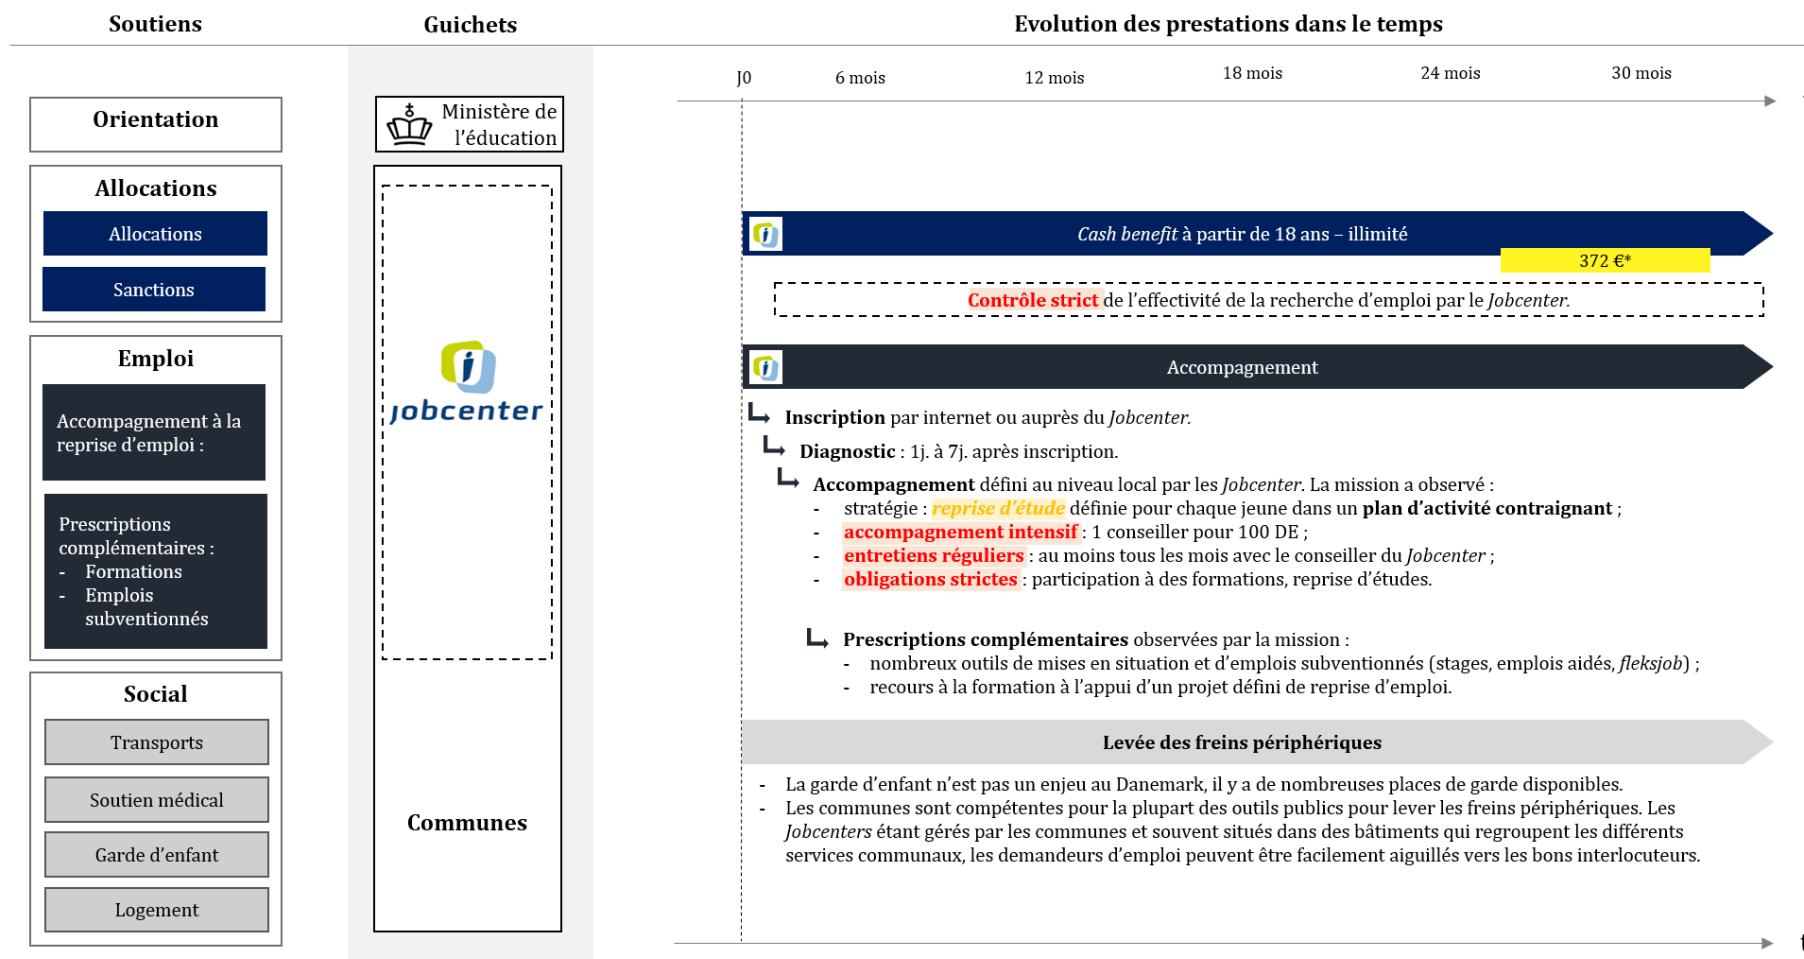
Soutiens

Guichets

Evolution des prestations dans le temps

Orientation

Allocations

Allocations

Sanctions

Emploi

Accompagnement à la reprise d'emploi :

Prescriptions complémentaires :
- Formations
- Emplois subventionnés

Social

Transports

Soutien médical

Garde d'enfant

Logement

Ministère de l'éducation

jobcenter

Communes

J0 6 mois 12 mois 18 mois 24 mois 30 mois

*Cash benefit* à partir de 18 ans – illimité

372 €*

Contrôle strict de l'effectivité de la recherche d'emploi par le *Jobcenter*.

Accompagnement

**Inscription** par internet ou auprès du *Jobcenter*.

**Diagnostic** : 1j. à 7j. après inscription.

**Accompagnement** défini au niveau local par les *Jobcenter*. La mission a observé :
- stratégie : *reprise d'étude* définie pour chaque jeune dans un **plan d'activité contraignant** ;
- **accompagnement intensif** : 1 conseiller pour 100 DE ;
- **entretiens réguliers** : au moins tous les mois avec le conseiller du *Jobcenter* ;
- **obligations strictes** : participation à des formations, reprise d'études.

**Prescriptions complémentaires** observées par la mission :
- nombreux outils de mises en situation et d'emplois subventionnés (stages, emplois aidés, *fleksjob*) ;
- recours à la formation à l'appui d'un projet défini de reprise d'emploi.

Levée des freins périphériques

- La garde d'enfant n'est pas un enjeu au Danemark, il y a de nombreuses places de garde disponibles.
- Les communes sont compétentes pour la plupart des outils publics pour lever les freins périphériques. Les *Jobcenters* étant gérés par les communes et souvent situés dans des bâtiments qui regroupent les différents services communaux, les demandeurs d'emploi peuvent être facilement aiguillés vers les bons interlocuteurs.